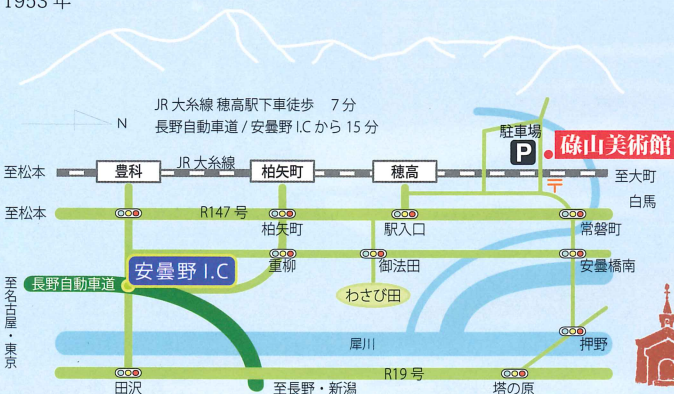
1953 年

JR 大糸線 穂高駅下車徒歩 7 分
長野自動車道 / 安曇野 I.C から 15 分

N

駐車場
P
碌山美術館

至松本
豊科
JR 大糸線
柏矢町
穂高
至大町
白馬

至松本
R147 号
柏矢町
駅入口
常盤町

重柳
御法田
安曇橋南

安曇野 I.C
長野自動車道
わさび田

至名古屋・東京

犀川
押野

田沢
R19 号
至長野・新潟
塔の原